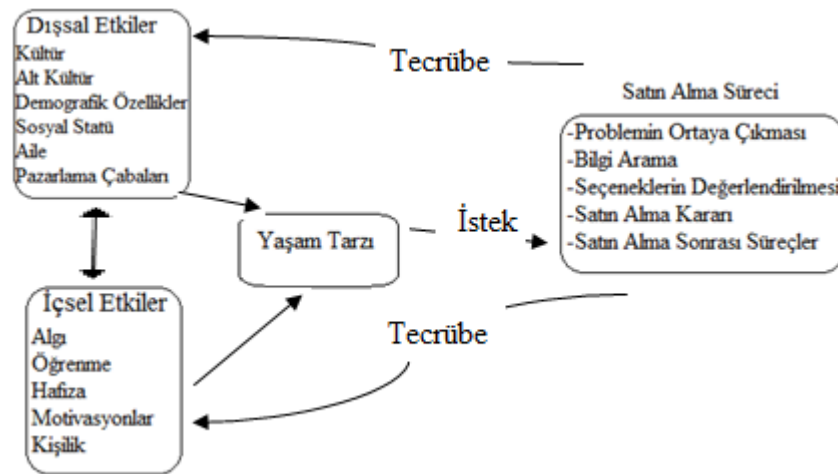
Dışsal Etkiler
Kültür
Alt Kültür
Demografik Özellikler
Sosyal Statü
Aile
Pazarlama Çabaları

Tecrübe

Satın Alma Süreci

-Problemin Ortaya Çıkması
-Bilgi Arama
-Seçeneklerin Değerlendirilmesi
-Satın Alma Kararı
-Satın Alma Sonrası Süreçler

Yaşam Tarzı

İstek

İçsel Etkiler
Algı
Öğrenme
Hafıza
Motivasyonlar
Kişilik

Tecrübe